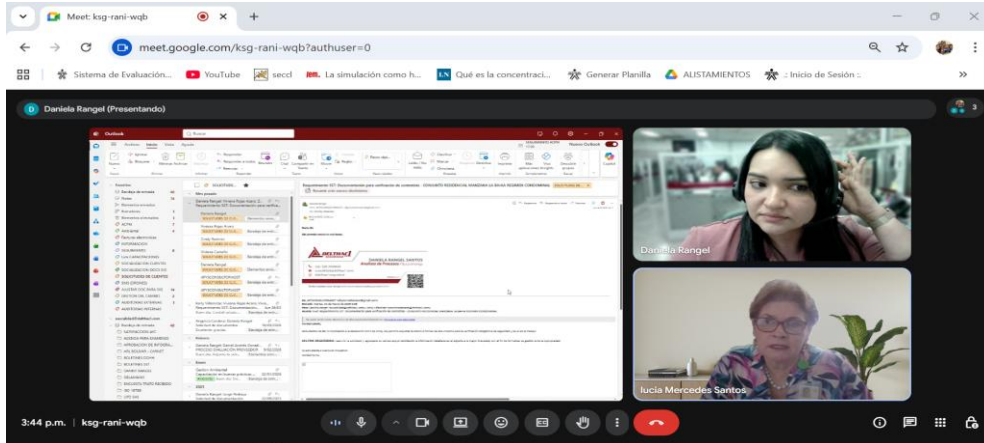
Meet: ksg-rani-wqb

meet.google.com/ksg-rani-wqb?authuser=0

Sistema de Evaluación... YouTube seccl La simulación como h... Qué es la concentraci... Generar Planilla ALISTAMIENTOS :: Inicio de Sesión :

Daniela Rangel (Presentando)

Outlook

Requerimiento 977: Documentación para certificación de cumplimiento - CONJUNTO RESIDENCIAL GUADUAL LA SALINA REGIMEN CONDOMINIAL

DANIELA RANGEL SANTOS
Analista de Procesos

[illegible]

Daniela Rangel

lucia Mercedes Santos

3:44 p.m. | ksg-rani-wqb